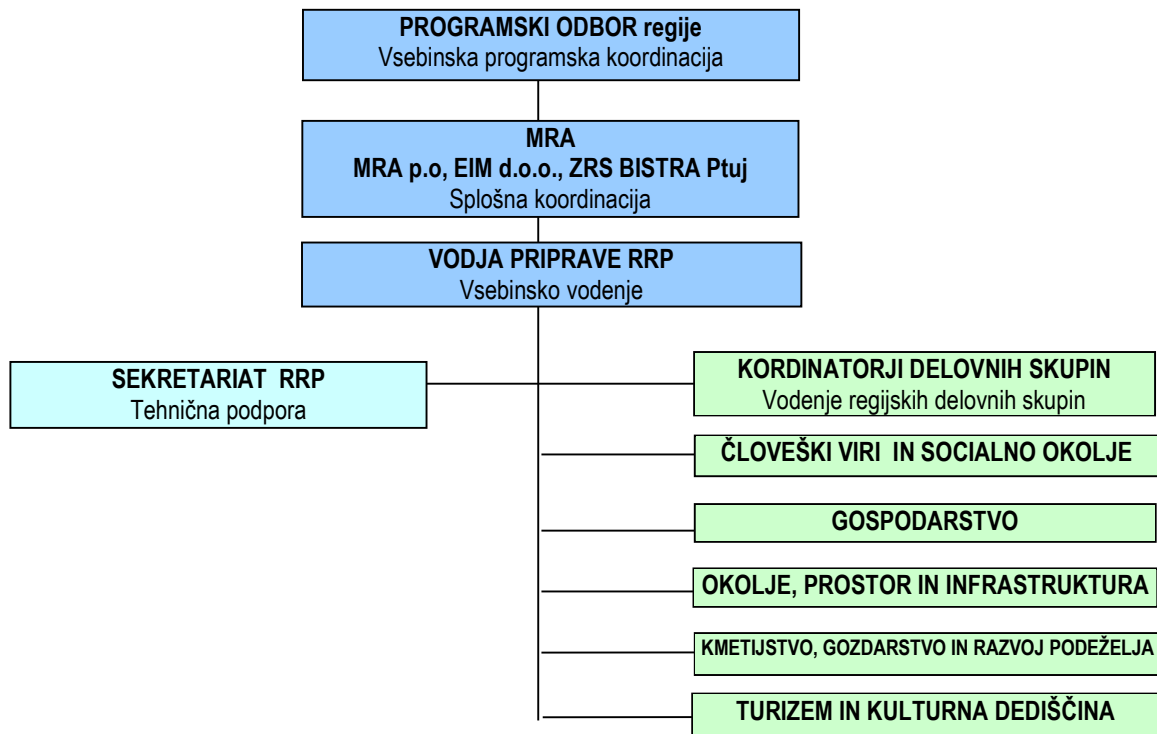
PROGRAMSKI ODBOR regije
Vsebinska programska koordinacija

MRA
MRA p.o, EIM d.o.o., ZRS BISTRA Ptuj
Splošna koordinacija

VODJA PRIPRAVE RRP
Vsebinsko vodenje

SEKRETARIAT RRP
Tehnična podpora

KORDINATORJI DELOVNIH SKUPIN
Vodenje regijskih delovnih skupin

ČLOVEŠKI VIRI IN SOCIALNO OKOLJE

GOSPODARSTVO

OKOLJE, PROSTOR IN INFRASTRUKTURA

KMETIJSTVO, GOZDARSTVO IN RAZVOJ PODEŽELJA

TURIZEM IN KULTURNA DEDIŠČINA